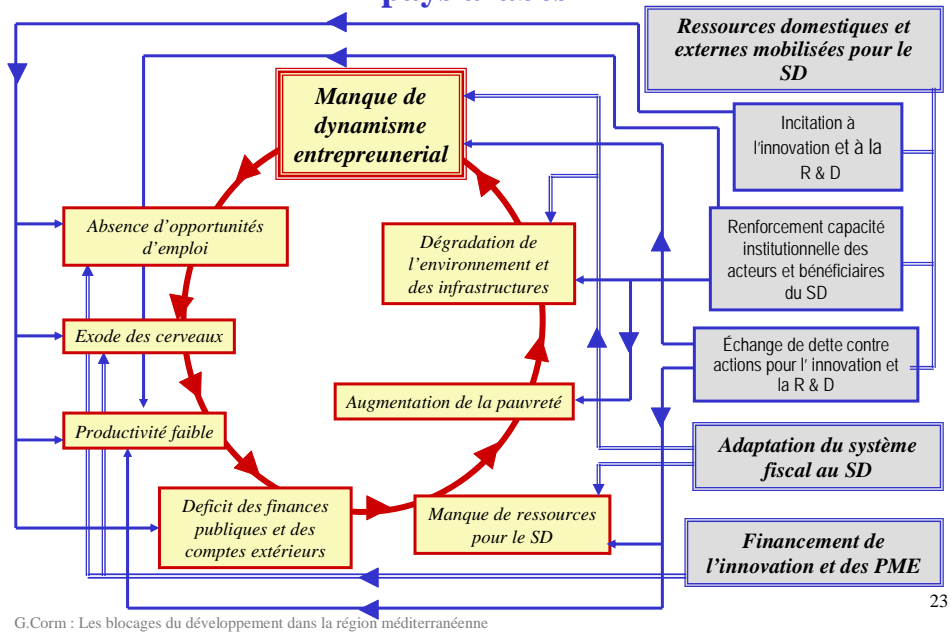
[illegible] pays arabes

Ressources domestiques et externes mobilisées pour le SD

Manque de dynamisme entrepreunerial

Incitation à l'innovation et à la R & D

Absence d'opportunités d'emploi

Dégradation de l'environnement et des infrastructures

Renforcement capacité institutionnelle des acteurs et bénéficiaires du SD

Exode des cerveaux

Échange de dette contre actions pour l' innovation et la R & D

Augmentation de la pauvreté

Productivité faible

Adaptation du système fiscal au SD

Deficit des finances publiques et des comptes extérieurs

Manque de ressources pour le SD

Financement de l'innovation et des PME

23

G.Corm : Les blocages du développement dans la région méditerranéenne